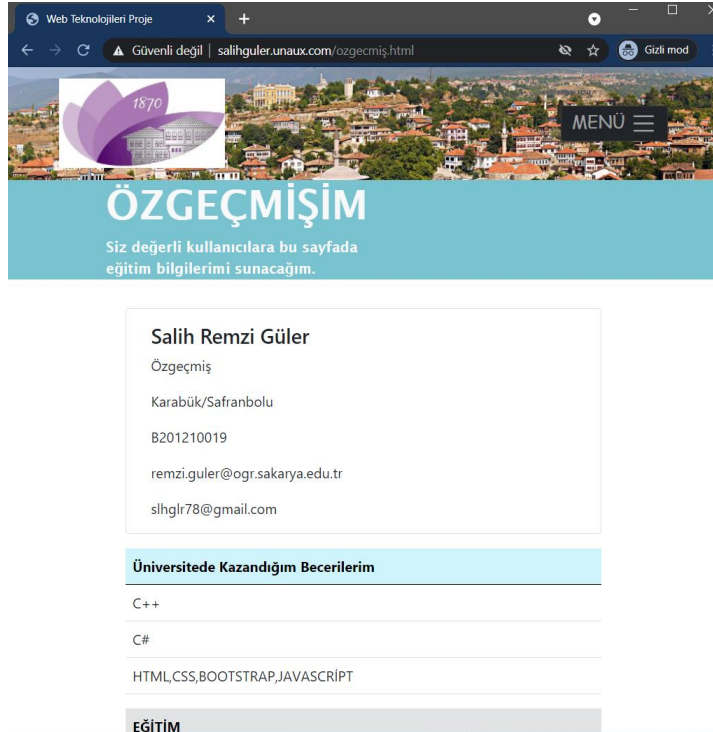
Web Teknolojileri Proje

Güvenli değil | salihguler.unaux.com/ozgecmiş.html

Gizli mod

1870

MENÜ

ÖZGEÇMİŞİM

Siz değerli kullanıcılara bu sayfada eğitim bilgilerimi sunacağım.

Salih Remzi Güler

Özgeçmiş

Karabük/Safranbolu

B201210019

remzi.guler@ogr.sakarya.edu.tr

slhglr78@gmail.com

Üniversitede Kazandığım Becerilerim

C++

C#

HTML,CSS,BOOTSTRAP,JAVASCRİPT

EĞİTİM